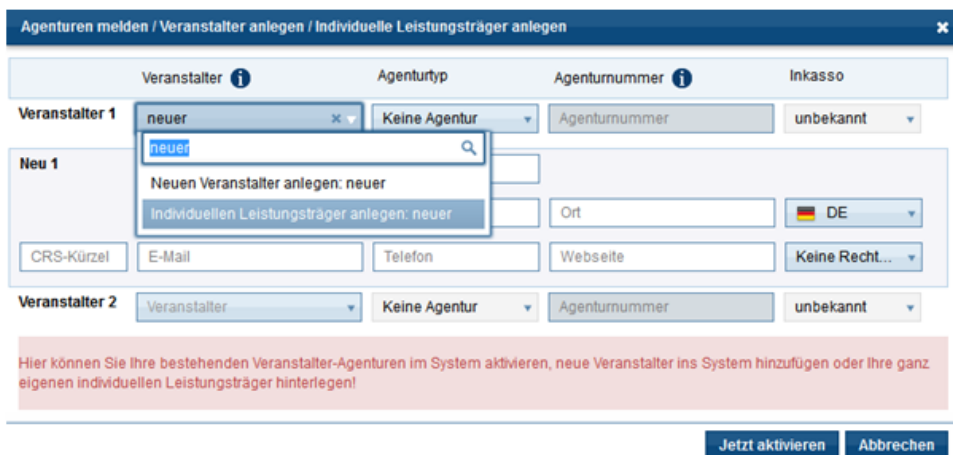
Agenturen melden / Veranstalter anlegen / Individuelle Leistungsträger anlegen

×

Veranstalter i

Agenturtyp

Agenturnummer i

Inkasso

Veranstalter 1

neuer

Keine Agentur

Agenturnummer

unbekannt

neuer

Neuen Veranstalter anlegen: neuer

Individuellen Leistungsträger anlegen: neuer

Neu 1

Ort

DE

CRS-Kürzel

E-Mail

Telefon

Webseite

Keine Recht...

Veranstalter 2

Veranstalter

Keine Agentur

Agenturnummer

unbekannt

Hier können Sie Ihre bestehenden Veranstalter-Agenturen im System aktivieren, neue Veranstalter ins System hinzufügen oder Ihre ganz eigenen individuellen Leistungsträger hinterlegen!

Jetzt aktivieren

Abbrechen